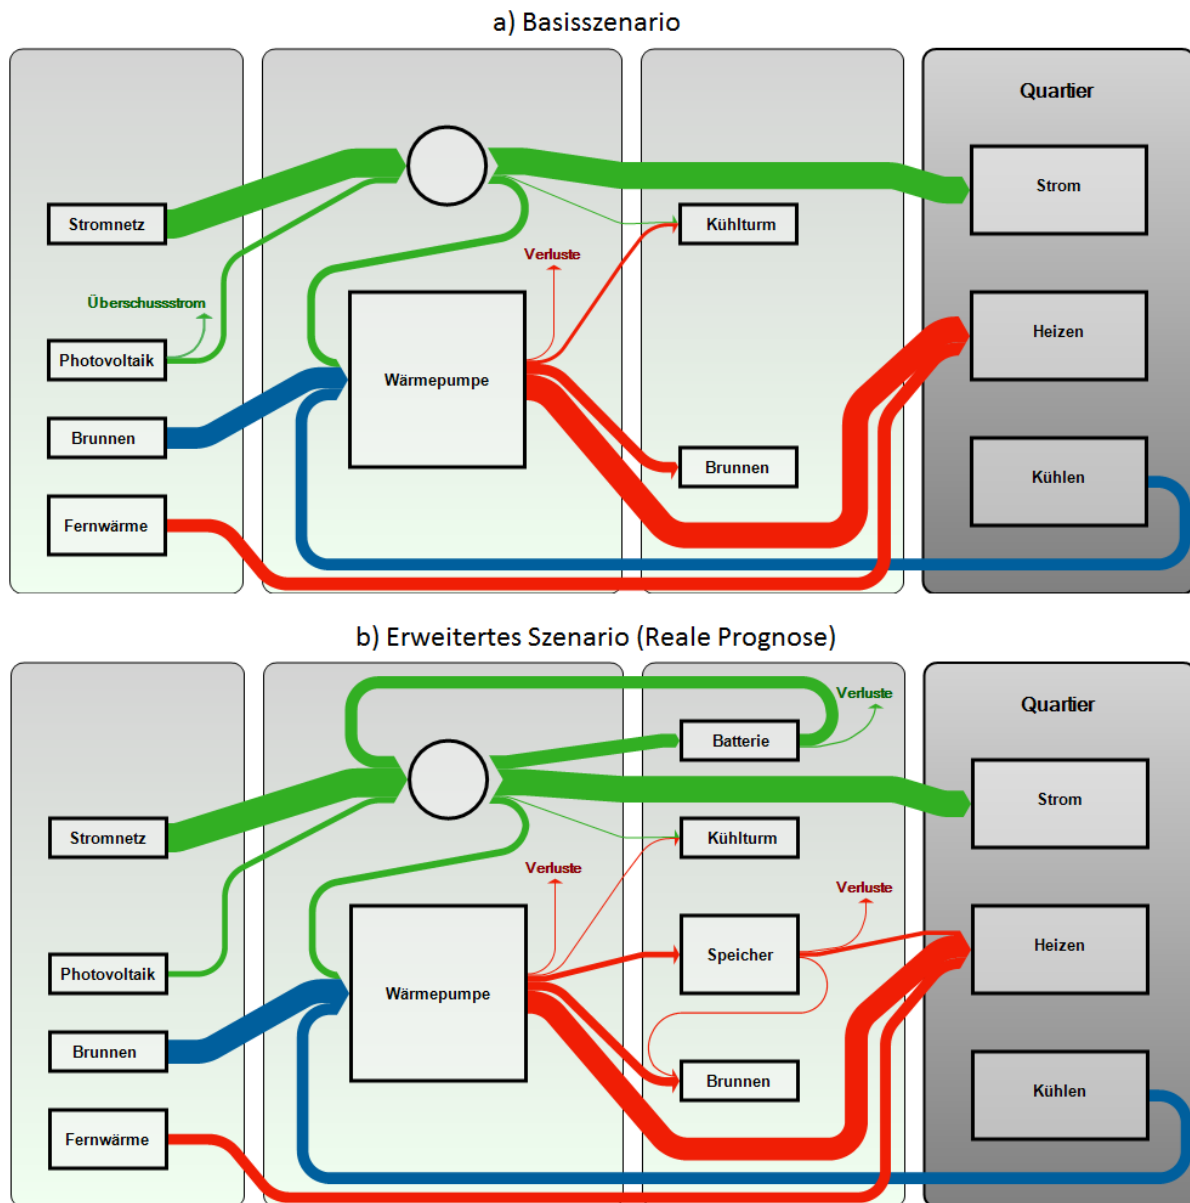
a) Basisszenario

Quartier

Stromnetz

Strom

Kühlturm

Verluste

Überschussstrom

Heizen

Photovoltaik

Wärmepumpe

Brunnen

Kühlen

Brunnen

Fernwärme

b) Erweitertes Szenario (Reale Prognose)

Verluste

Quartier

Batterie

Stromnetz

Strom

Kühlturm

Verluste

Verluste

Heizen

Speicher

Photovoltaik

Wärmepumpe

Brunnen

Brunnen

Kühlen

Fernwärme